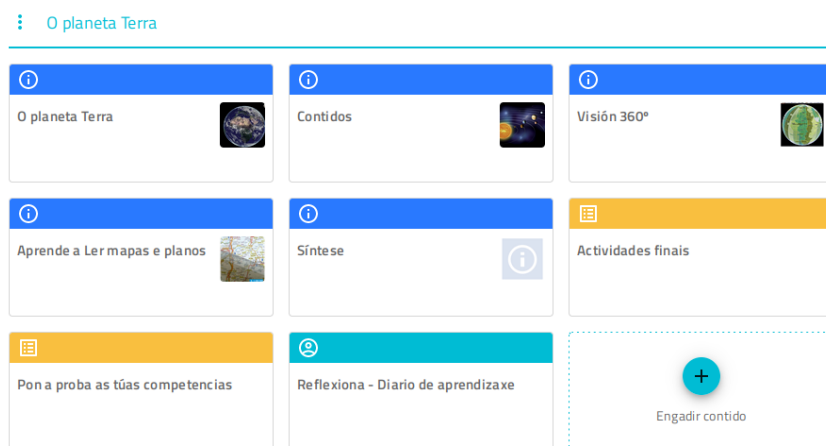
O planeta Terra

O planeta Terra

Contidos

Visión 360º

Aprende a Ler mapas e planos

Síntese

Actividades finais

Pon a proba as túas competencias

Reflexiona - Diario de aprendizaxe

+

Engadir contido